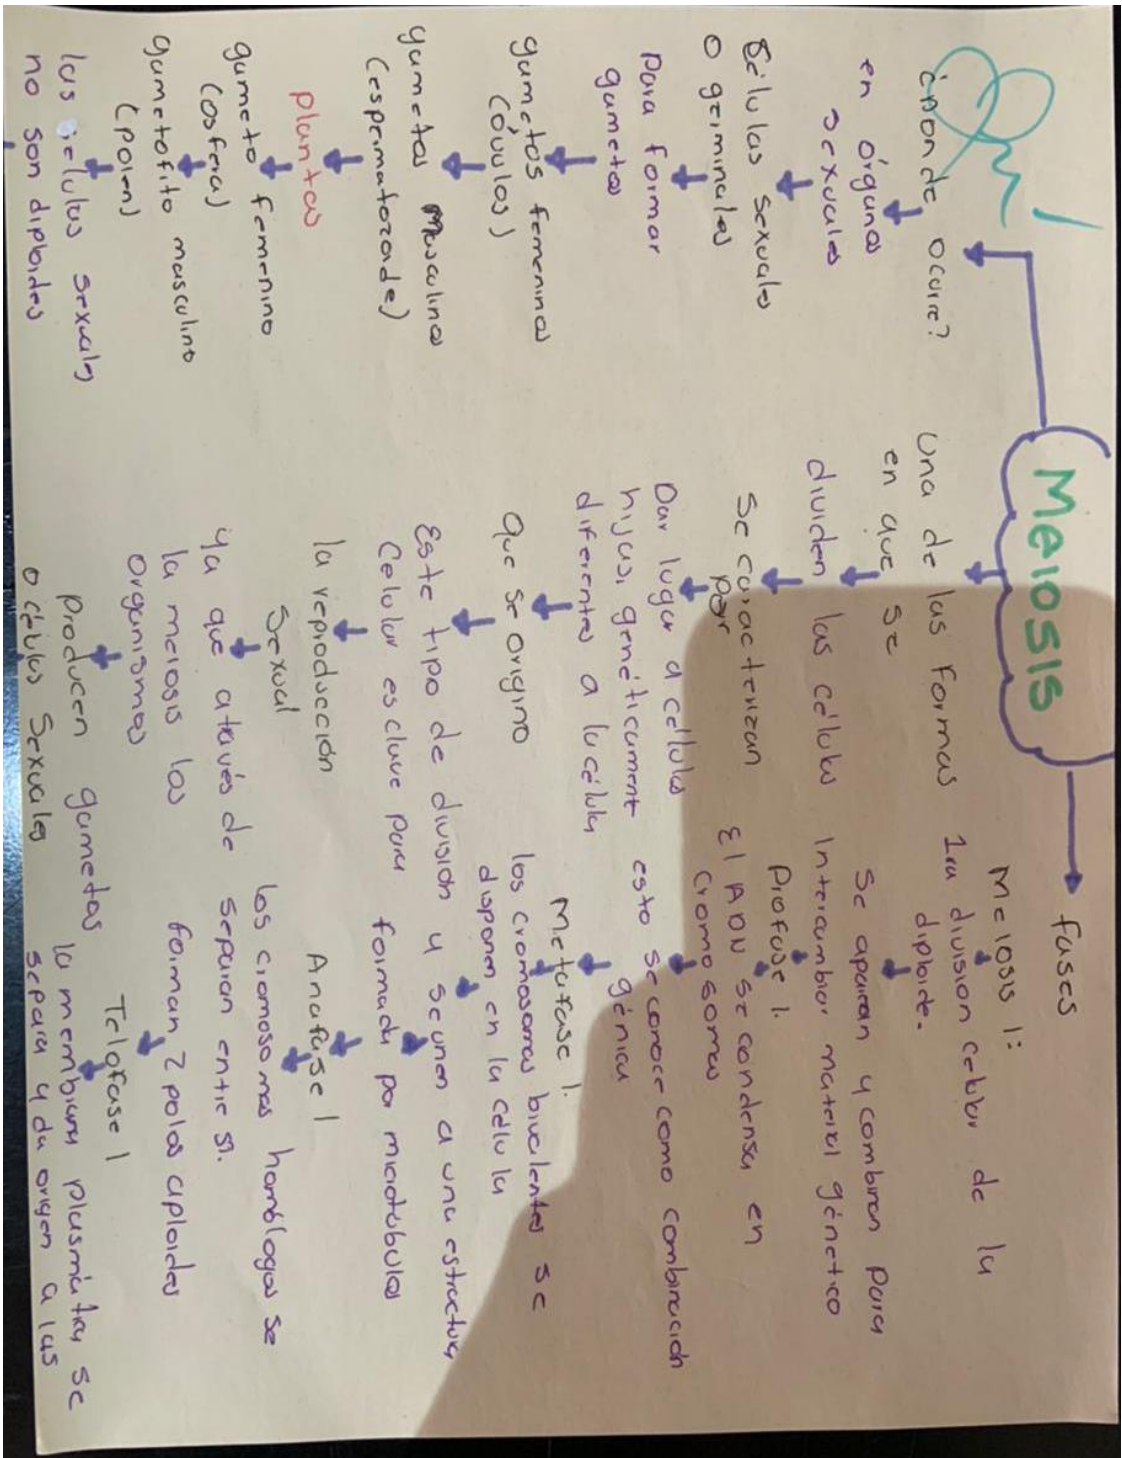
Meiosis

¿Donde ocurre?

en órganos sexuales

Células sexuales o germinales

Para formar gametos

gametos femeninos (óvulos)

gametos masculino (espermatozoide)

plantas

gameto femenino (osfera)

gametofito masculino (polen)

las células sexuales no son diploides

Una de las formas en que se dividen las células

Se caracterizan por

Dar lugar a célula hijas genéticamente diferentes a la célula

que se origino

Este tipo de división celular es clave para la reproducción sexual

ya que a través de la meiosis los organismos

producen gametos o células sexuales

fases

Meiosis I:
1ra división celular de la diploide.

Se aparean y combinan para intercambiar material genético

Profase I.

El ADN se condensa en cromosomas

esto se conoce como combinación génica

Metafase I.

los cromosomas bivalentes se disponen en la célula

y se unen a una estructura formada por microtúbulos

Anafase I

los cromosomas homólogos se separan entre sí.

forman 2 polos aploides

Telofase I

la membrana plasmática se separa y da origen a las